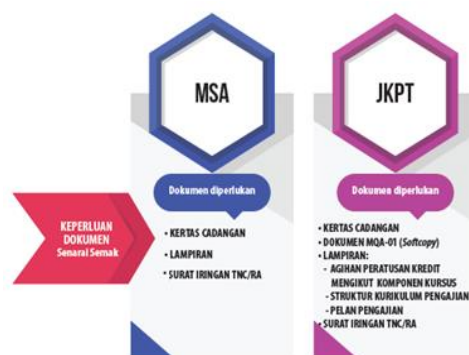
KEPERLUAN DOKUMEN
Senarai Semak

MSA

Dokumen diperlukan

• KERTAS CADANGAN
• LAMPIRAN
• SURAT IRINGAN TNC/RA

JKPT

Dokumen diperlukan

• KERTAS CADANGAN
• DOKUMEN MQA-01 (Softcopy)
• LAMPIRAN:
- AGIHAN PERATUSAN KREDIT MENGIKUT KOMPONEN KURSUS
- STRUKTUR KURIKULUM PENGAJIAN
- PELAN PENGAJIAN
• SURAT IRINGAN TNC/RA